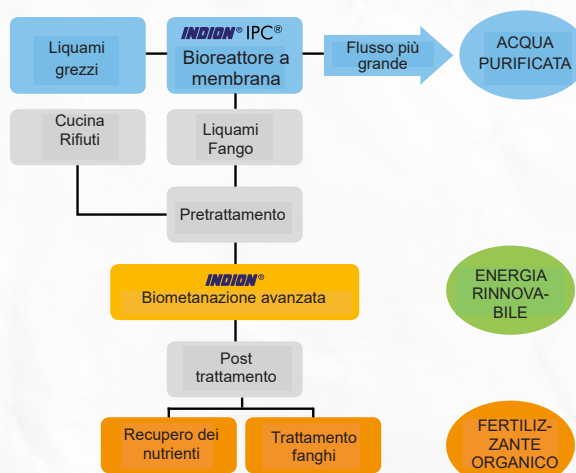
Liquami grezzi

INDION® IPC®
Bioreattore a membrana

Flusso più grande

ACQUA PURIFICATA

Cucina Rifiuti

Liquami Fango

Pretrattamento

INDION®
Biometanazione avanzata

ENERGIA RINNOVA-BILE

Post trattamento

Recupero dei nutrienti

Trattamento fanghi

FERTILIZ-ZANTE ORGANICO